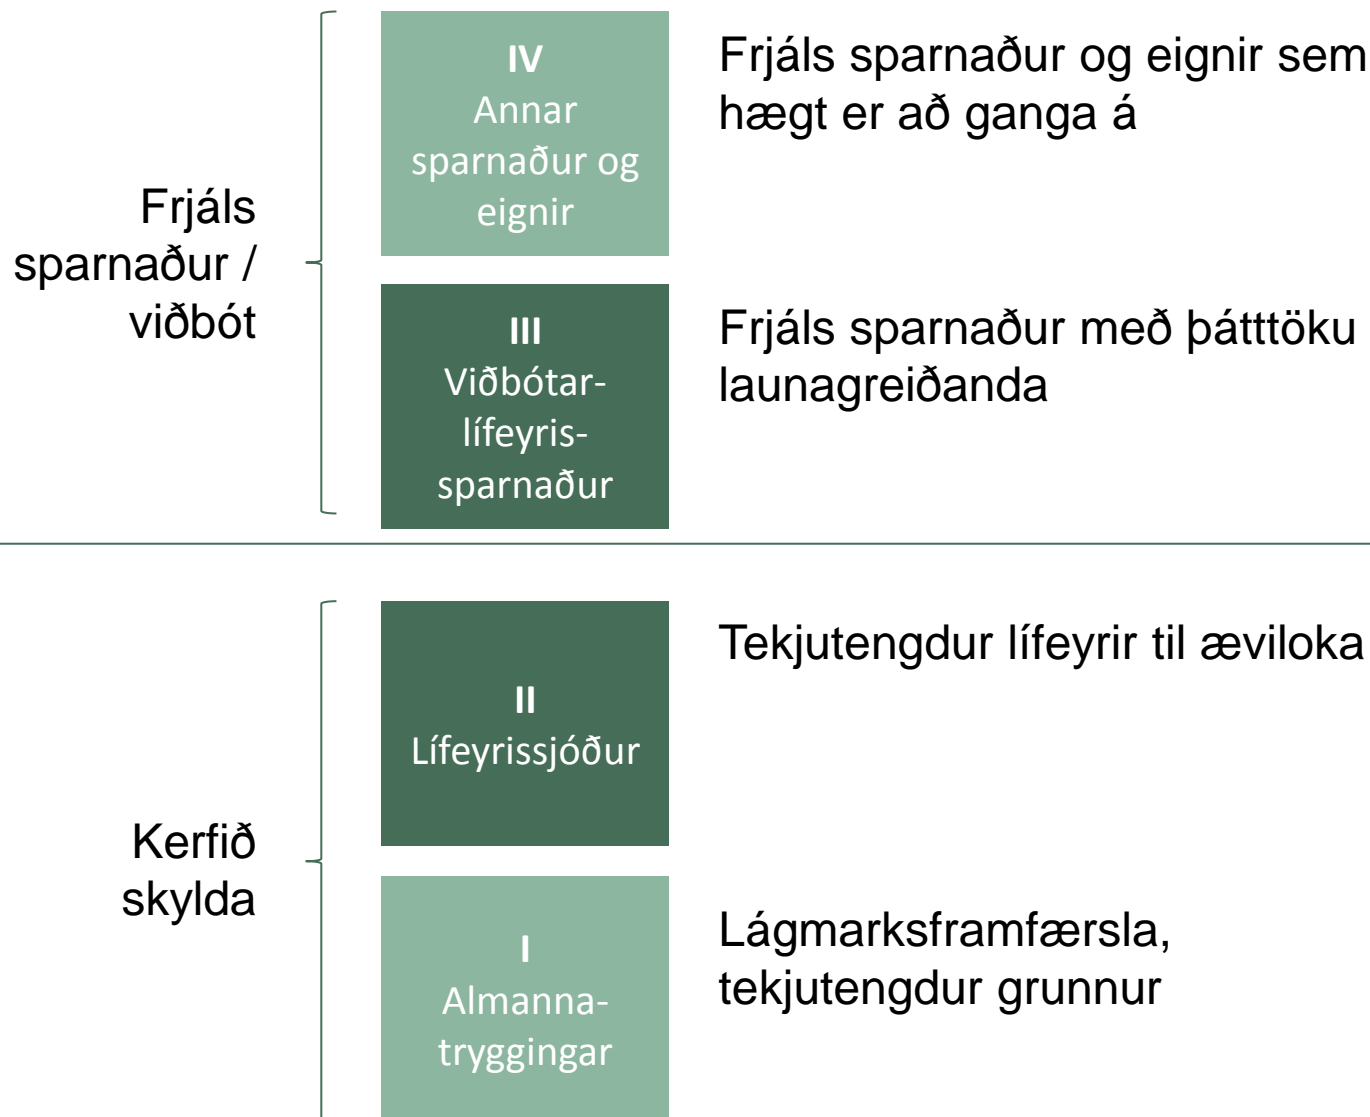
Frjáls sparnaður / viðbót

IV
Annar sparnaður og eignir

Frjáls sparnaður og eignir sem hægt er að ganga á

III
Viðbótarlífeyrissparnaður

Frjáls sparnaður með þátttöku launagreiðanda

Kerfið skylda

II
Lífeyrissjóður

Tekjutengdur lífeyrir til æviloka

I
Almannatryggingar

Lágmarksframfærsla, tekjutengdur grunnur